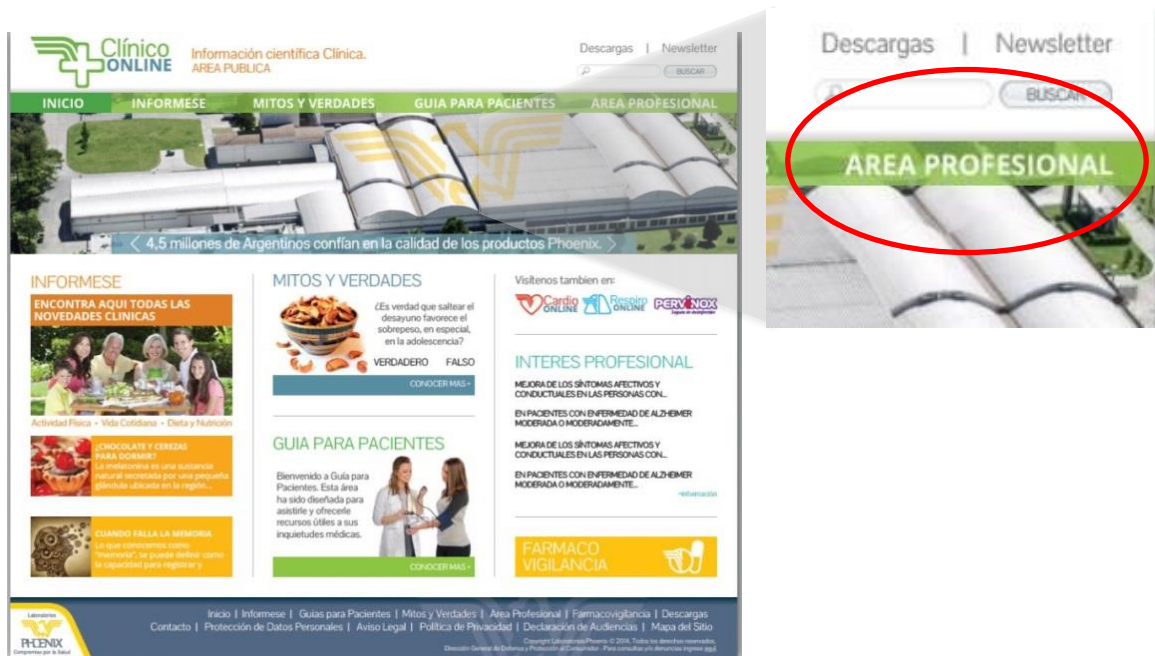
Clínico ONLINE
Información científica Clínica.
AREA PUBLICA

Descargas | Newsletter

BUSCAR

INICIO
INFORMESE
MITOS Y VERDADES
GUIA PARA PACIENTES
AREA PROFESIONAL

4,5 millones de Argentinos confían en la calidad de los productos Phoenix.

INFORMESE
ENCONTRA AQUI TODAS LAS NOVEDADES CLINICAS
Actividad Física • Vida Cotidiana • Dieta y Nutrición

¿CHOCOLATE Y CEREZAS PARA DORMIR?
La melatonina es una sustancia natural secretada por una pequeña glándula ubicada en la región...

CUANDO FALLA LA MEMORIA
Lo que conocemos como "memoria", se puede definir como la capacidad para registrar y

MITOS Y VERDADES
¿Es verdad que saltear el desayuno favorece el sobrepeso, en especial, en la adolescencia?
VERDADERO FALSO
CONOCER MAS

GUIA PARA PACIENTES
Bienvenido a Guía para Pacientes. Esta área ha sido diseñada para asistirle y ofrecerle recursos útiles a sus inquietudes médicas.
CONOCER MAS

Visítenos tambien en:
Cardio ONLINE
Respiro ONLINE
PERVINOX

INTERES PROFESIONAL
MEJORA DE LOS SÍNTOMAS AFECTIVOS Y CONDUCTUALES EN LAS PERSONAS CON...
EN PACIENTES CON ENFERMEDAD DE ALZHEIMER MODERADA O MODERADAMENTE...
MEJORA DE LOS SÍNTOMAS AFECTIVOS Y CONDUCTUALES EN LAS PERSONAS CON...
EN PACIENTES CON ENFERMEDAD DE ALZHEIMER MODERADA O MODERADAMENTE...
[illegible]

FARMACO VIGILANCIA

Laboratorios PHOENIX Compromiso por la Salud

Inicio | Informese | Guias para Pacientes | Mitos y Verdades | Area Profesional | Farmacovigilancia | Descargas
Contacto | Protección de Datos Personales | Aviso Legal | Política de Privacidad | Declaración de Audiencias | Mapa del Sitio
Copyright Laboratorios Phoenix © 2014. Todos los derechos reservados.
Dirección General de Defensa y Protección al Consumidor - Para consultas y/o denuncias ingrese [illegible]

Descargas | Newsletter
BUSCAR
AREA PROFESIONAL